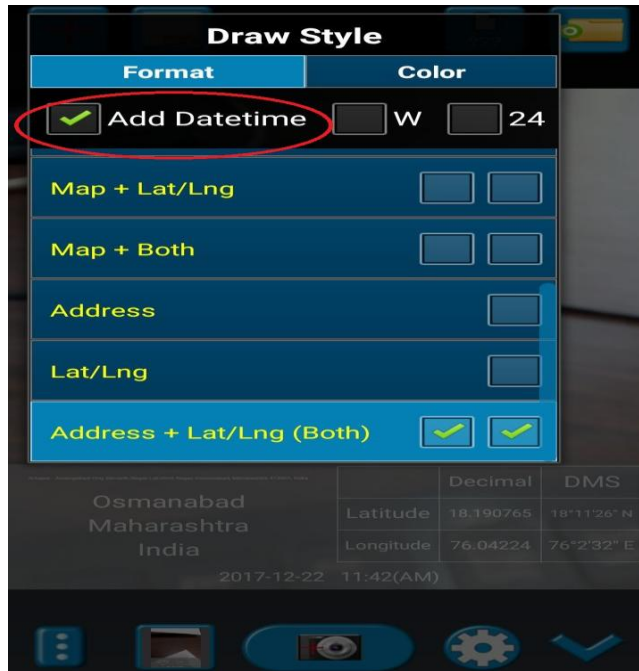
Draw Style

Format | Color

Add Datetime W 24

Map + Lat/Lng

Map + Both

Address

Lat/Lng

Address + Lat/Lng (Both)

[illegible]

Osmanabad
Maharashtra
India

|  | Decimal | DMS |
|---|---|---|
| Latitude | 18.190765 | 18°11'26" N |
| Longitude | 76.04224 | 76°2'32" E |

2017-12-22 11:42(AM)